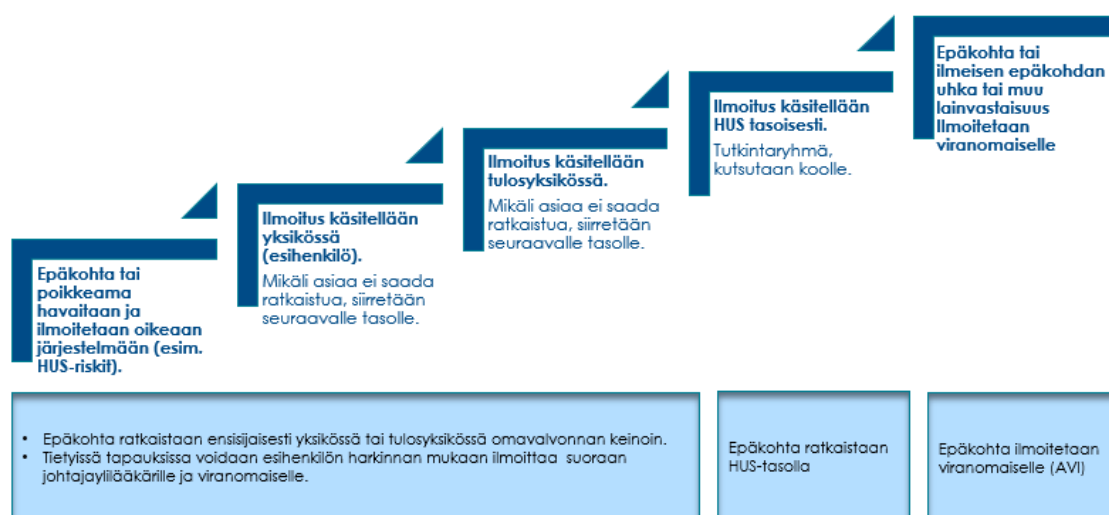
Epäkohta tai poikkeama havaitaan ja ilmoitetaan oikeaan järjestelmään (esim. HUS-riskit).

Ilmoitus käsitellään yksikössä (esihenkilö).

Mikäli asiaa ei saada ratkaistua, siirretään seuraavalle tasolle.

Ilmoitus käsitellään tulosyksikössä.

Mikäli asiaa ei saada ratkaistua, siirretään seuraavalle tasolle.

Ilmoitus käsitellään HUS tasoisesti.

Tutkintaryhmä, kutsutaan koolle.

Epäkohta tai ilmeisen epäkohdan uhka tai muu lainvastaisuus Ilmoitetaan viranomaiselle

- Epäkohta ratkaistaan ensisijaisesti yksikössä tai tulosyksikössä omavalvonnan keinoin.
- Tietyissä tapauksissa voidaan esihenkilön harkinnan mukaan ilmoittaa suoraan johtajaylilääkärille ja viranomaiselle.

Epäkohta ratkaistaan HUS-tasolla

Epäkohta ilmoitetaan viranomaiselle (AVI)